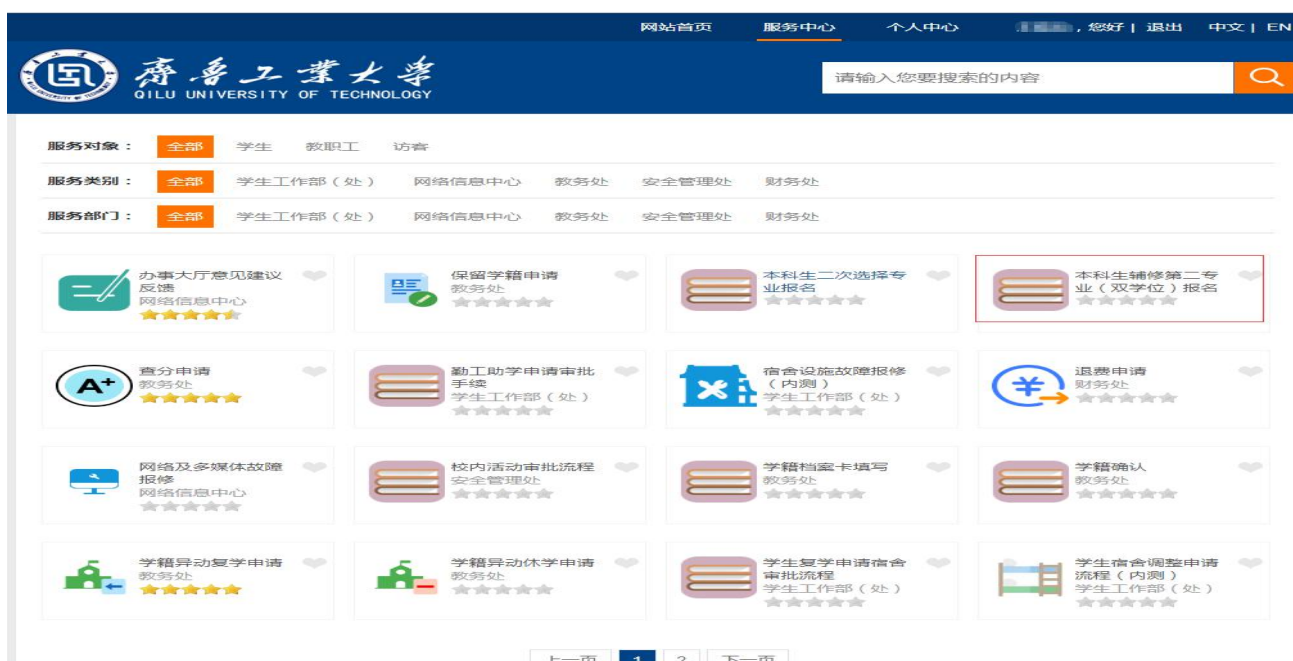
网站首页 服务中心 个人中心 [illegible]，您好 | 退出 中文 | EN

齊魯工業大學
QILU UNIVERSITY OF TECHNOLOGY

请输入您要搜索的内容

服务对象： 全部 学生 教职工 访客

服务类别： 全部 学生工作部（处） 网络信息中心 教务处 安全管理处 财务处

服务部门： 全部 学生工作部（处） 网络信息中心 教务处 安全管理处 财务处

办事大厅意见建议反馈
网络信息中心

保留学籍申请
教务处

本科生二次选择专业报名

本科生辅修第二专业（双学位）报名

查分申请
教务处

勤工助学申请审批手续
学生工作部（处）

宿舍设施故障报修（内测）
学生工作部（处）

退费申请
财务处

网络及多媒体故障报修
网络信息中心

校内活动审批流程
安全管理处

学籍档案卡填写
教务处

学籍确认
教务处

学籍异动复学申请
教务处

学籍异动休学申请
教务处

学生复学申请宿舍审批流程
学生工作部（处）

学生宿舍调整申请流程（内测）
学生工作部（处）

上一页 1 2 下一页